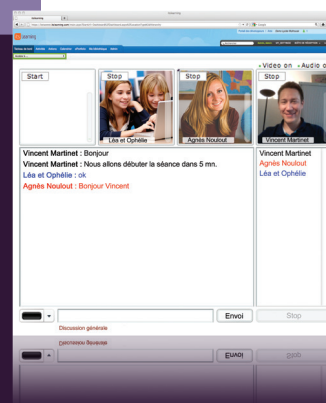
Start

Stop

Léa et Ophélie

Stop

Agnès Noulout

Stop

Vincent Martinet

Video on

Audio o

Vincent Martinet : Bonjour

Vincent Martinet : Nous allons débuter la séance dans 5 mn.

Léa et Ophélie : ok

Agnès Noulout : Bonjour Vincent

Vincent Martinet

Agnès Noulout

Léa et Ophélie

Envoi

Stop

Discussion générale